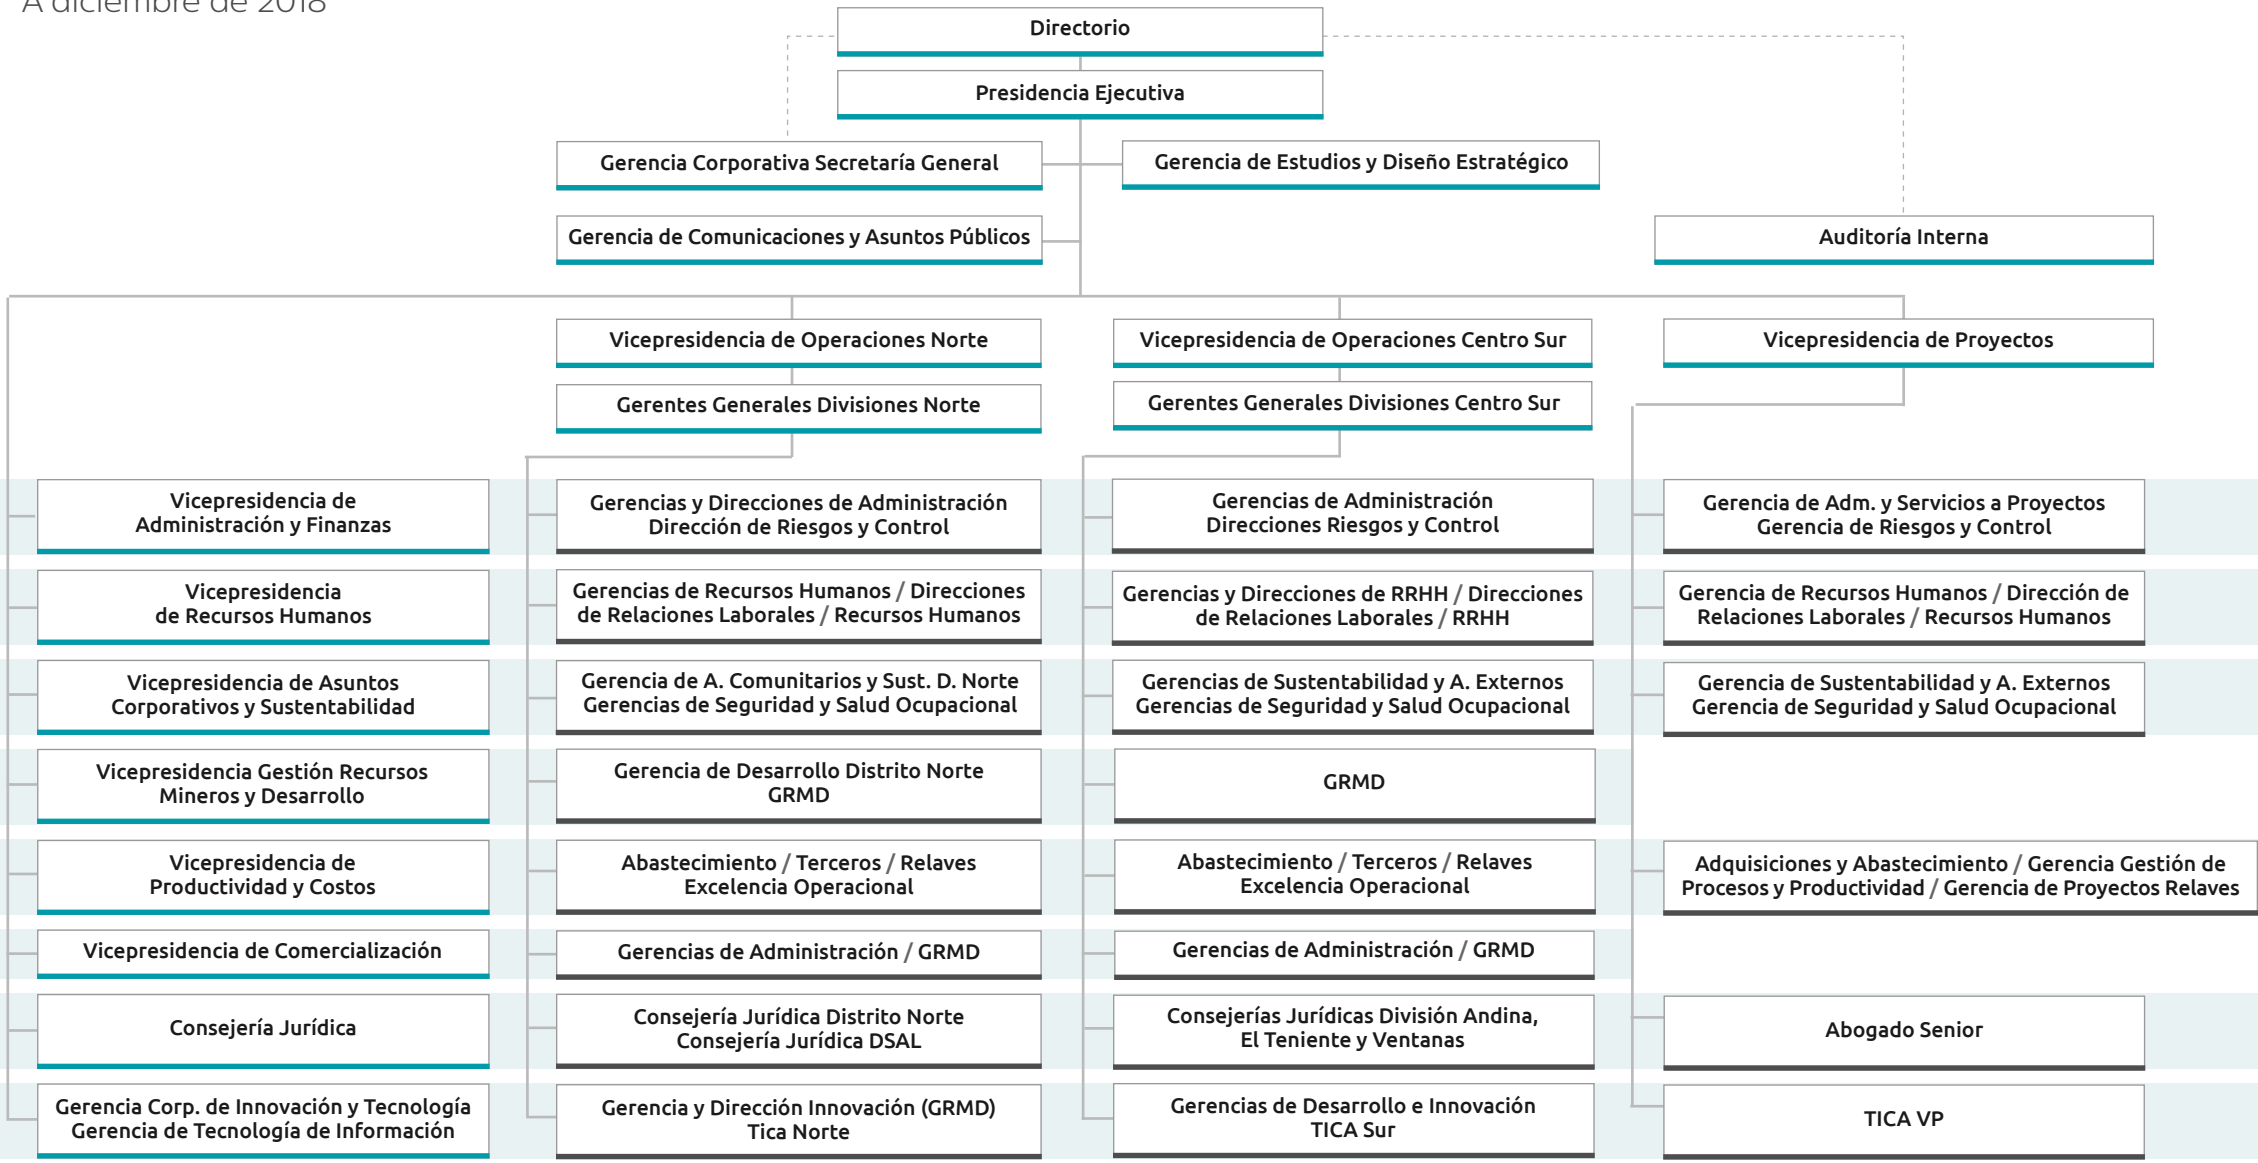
A diciembre de 2018

Directorio

Presidencia Ejecutiva

Gerencia Corporativa Secretaría General

Gerencia de Estudios y Diseño Estratégico

Gerencia de Comunicaciones y Asuntos Públicos

Auditoría Interna

Vicepresidencia de Operaciones Norte

Vicepresidencia de Operaciones Centro Sur

Vicepresidencia de Proyectos

Gerentes Generales Divisiones Norte

Gerentes Generales Divisiones Centro Sur

Vicepresidencia de Administración y Finanzas

Vicepresidencia de Recursos Humanos

Vicepresidencia de Asuntos Corporativos y Sustentabilidad

Vicepresidencia Gestión Recursos Mineros y Desarrollo

Vicepresidencia de Productividad y Costos

Vicepresidencia de Comercialización

Consejería Jurídica

Gerencia Corp. de Innovación y Tecnología Gerencia de Tecnología de Información

Gerencias y Direcciones de Administración Dirección de Riesgos y Control

Gerencias de Recursos Humanos / Direcciones de Relaciones Laborales / Recursos Humanos

Gerencia de A. Comunitarios y Sust. D. Norte Gerencias de Seguridad y Salud Ocupacional

Gerencia de Desarrollo Distrito Norte GRMD

Abastecimiento / Terceros / Relaves Excelencia Operacional

Gerencias de Administración / GRMD

Consejería Jurídica Distrito Norte Consejería Jurídica DSAL

Gerencia y Dirección Innovación (GRMD) Tica Norte

Gerencias de Administración Direcciones Riesgos y Control

Gerencias y Direcciones de RRHH / Direcciones de Relaciones Laborales / RRHH

Gerencias de Sustentabilidad y A. Externos Gerencias de Seguridad y Salud Ocupacional

GRMD

Abastecimiento / Terceros / Relaves Excelencia Operacional

Gerencias de Administración / GRMD

Consejerías Jurídicas División Andina, El Teniente y Ventanas

Gerencias de Desarrollo e Innovación TICA Sur

Gerencia de Adm. y Servicios a Proyectos Gerencia de Riesgos y Control

Gerencia de Recursos Humanos / Dirección de Relaciones Laborales / Recursos Humanos

Gerencia de Sustentabilidad y A. Externos Gerencia de Seguridad y Salud Ocupacional

Adquisiciones y Abastecimiento / Gerencia Gestión de Procesos y Productividad / Gerencia de Proyectos Relaves

Abogado Senior

TICA VP